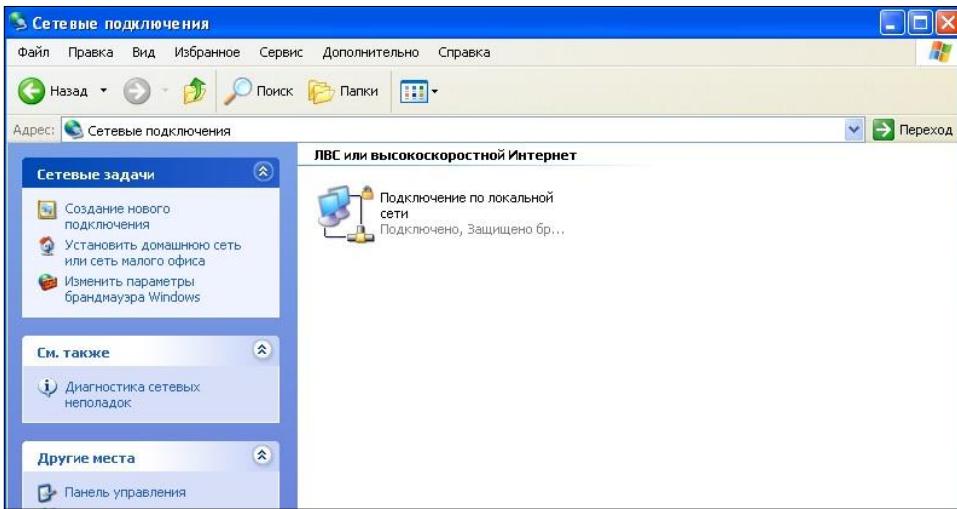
Сетевые подключения

Файл Правка Вид Избранное Сервис Дополнительно Справка

Назад Поиск Папки

Адрес: Сетевые подключения Переход

Сетевые задачи

Создание нового подключения

Установить домашнюю сеть или сеть малого офиса

Изменить параметры брандмауэра Windows

См. также

Диагностика сетевых неполадок

Другие места

Панель управления

ЛВС или высокоскоростной Интернет

Подключение по локальной сети
Подключено, Защищено бр...